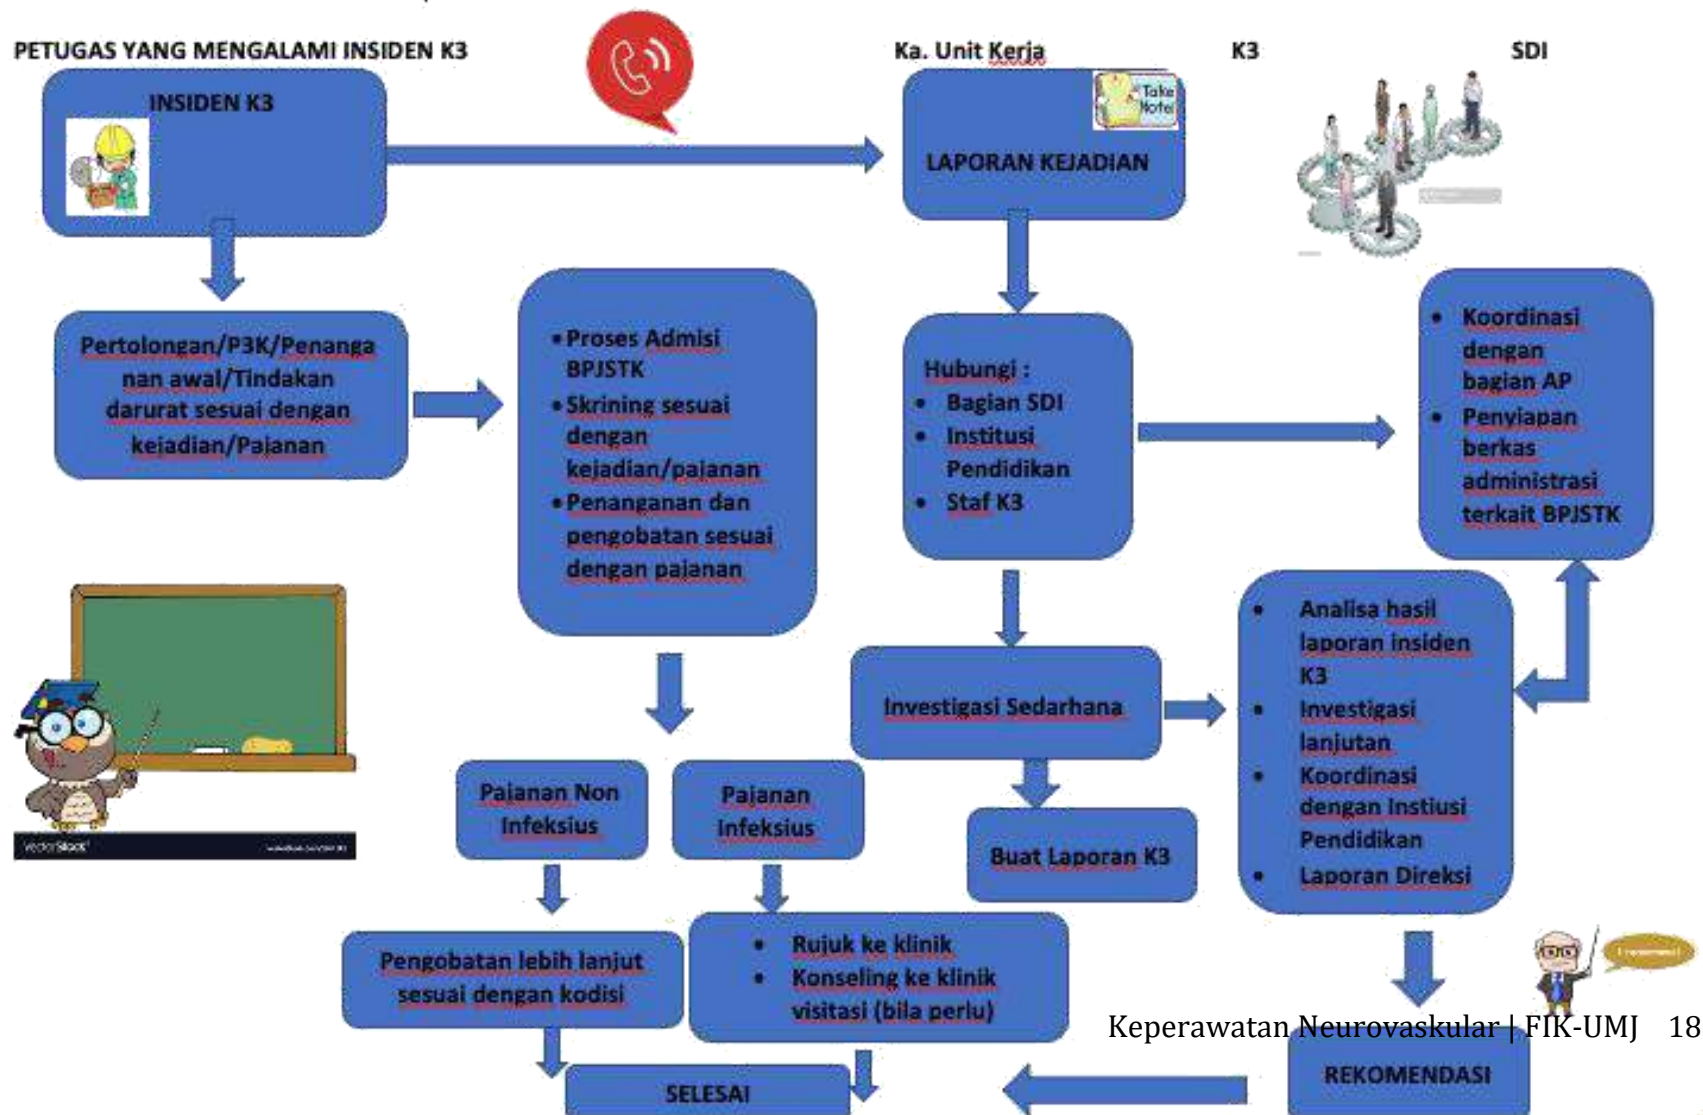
PETUGAS YANG MENGALAMI INSIDEN K3

Ka. Unit Kerja

K3

SDI

INSIDEN K3

Take Note!

LAPORAN KEJADIAN

Pertolongan/P3K/Penanganan awal/Tindakan darurat sesuai dengan kejadian/Pajanan

• Proses Admisi BPJSTK
• Skrining sesuai dengan kejadian/pajanan
• Penanganan dan pengobatan sesuai dengan pajanan

Hubungi :
• Bagian SDI
• Institusi Pendidikan
• Staf K3

• Koordinasi dengan bagian AP
• Penyiapan berkas administrasi terkait BPJSTK

• Analisa hasil laporan insiden K3
• Investigasi lanjutan
• Koordinasi dengan Instiusi Pendidikan
• Laporan Direksi

Investigasi Sedarhana

Pajanan Non Infeksius

Pajanan Infeksius

Buat Laporan K3

Pengobatan lebih lanjut sesuai dengan kodisi

• Rujuk ke klinik
• Konseling ke klinik visitasi (bila perlu)

SELESAI

REKOMENDASI

Keperawatan Neurovaskular | FIK-UMJ 18